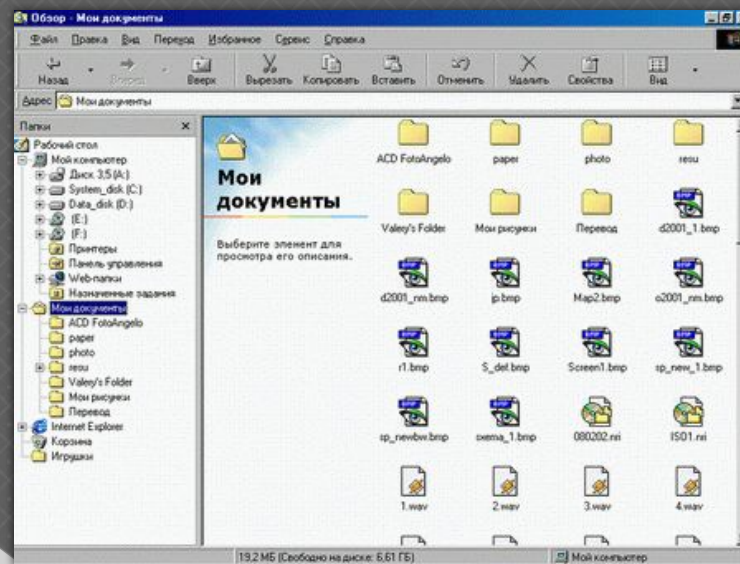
Обзор - Мои документы

Файл Правка Вид Переход Избранное Сервис Справка

Назад Вперед Вверх Вырезать Копировать Вставить Отменить Удалить Свойства Вид

Адрес Мои документы

Папки

Рабочий стол
Мой компьютер
Диск 3,5 (A:)
System_disk (C:)
Data_disk (D:)
(E:)
(F:)
Принтеры
Панель управления
Web-папки
Назначенные задания
Мои документы
ACD FotoAngelo
paper
photo
resu
Valery's Folder
Мои рисунки
Перевод
Internet Explorer
Корзина
Игрушки

Мои документы

Выберите элемент для просмотра его описания.

ACD FotoAngelo
paper
photo
resu
Valery's Folder
Мои рисунки
Перевод
d2001_1.bmp
d2001_nm.bmp
jp.bmp
Map2.bmp
o2001_nm.bmp
r1.bmp
S_def.bmp
Screen1.bmp
sp_new_1.bmp
sp_newbw.bmp
sxema_1.bmp
080202.nri
ISO1.nri
1.wav
2.wav
3.wav
4.wav

19,2 МБ (Свободно на диске: 6,61 ГБ)
Мой компьютер